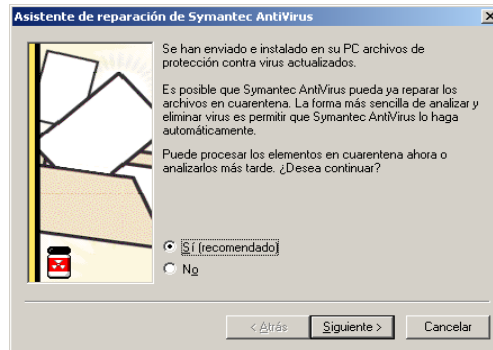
Asistente de reparación de Symantec AntiVirus

Se han enviado e instalado en su PC archivos de protección contra virus actualizados.

Es posible que Symantec AntiVirus pueda ya reparar los archivos en cuarentena. La forma más sencilla de analizar y eliminar virus es permitir que Symantec AntiVirus lo haga automáticamente.

Puede procesar los elementos en cuarentena ahora o analizarlos más tarde. ¿Desea continuar?

Sí (recomendado)

No

< Atrás

Siguiente >

Cancelar